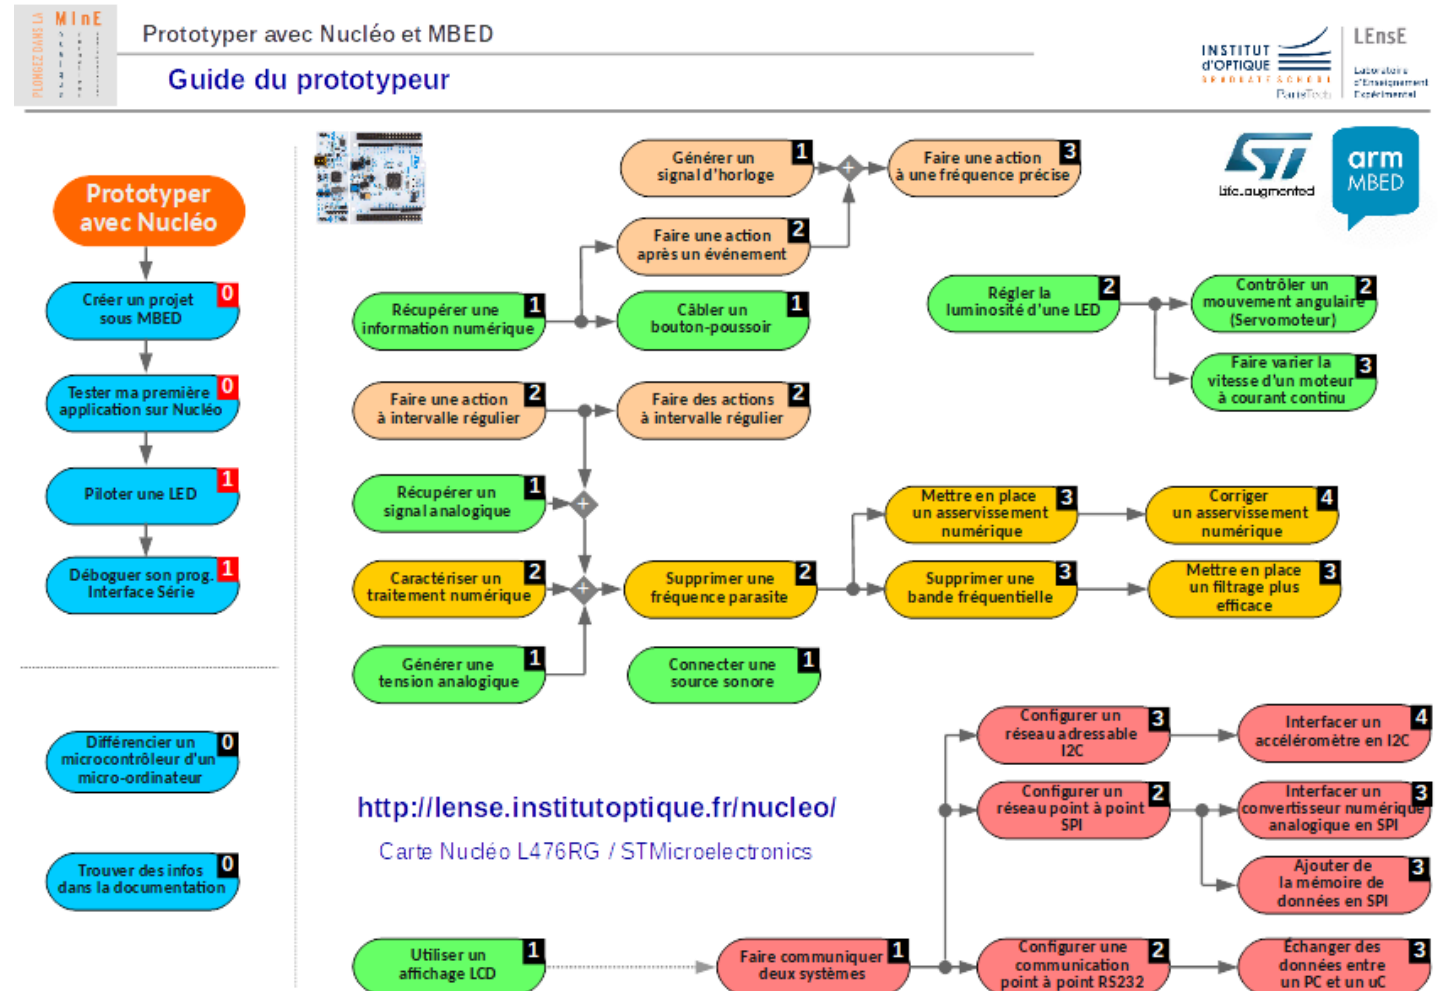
PLONGEZ DANS LA MInE

Prototyper avec Nucléo et MBED

Guide du prototypeur

INSTITUT d'OPTIQUE GRADUATE SCHOOL ParisTech

LEnsE Laboratoire d'Enseignement Expérimental

life.augmented

arm MBED

Prototyper avec Nucléo

Créer un projet sous MBED 0

Tester ma première application sur Nucléo 0

Piloter une LED 1

Déboguer son prog. Interface Série 1

Différencier un microcontrôleur d'un micro-ordinateur 0

Trouver des infos dans la documentation 0

Générer un signal d'horloge 1

Faire une action à une fréquence précise 3

Faire une action après un événement 2

Récupérer une information numérique 1

Câbler un bouton-poussoir 1

Régler la luminosité d'une LED 2

Contrôler un mouvement angulaire (Servomoteur) 2

Faire varier la vitesse d'un moteur à courant continu 3

Faire une action à intervalle régulier 2

Faire des actions à intervalle régulier 2

Récupérer un signal analogique 1

Mettre en place un asservissement numérique 3

Corriger un asservissement numérique 4

Caractériser un traitement numérique 2

Supprimer une fréquence parasite 2

Supprimer une bande fréquentielle 3

Mettre en place un filtrage plus efficace 3

Générer une tension analogique 1

Connecter une source sonore 1

Configurer un réseau adressable I2C 3

Interfacer un accéléromètre en I2C 4

Configurer un réseau point à point SPI 2

Interfacer un convertisseur numérique analogique en SPI 3

Ajouter de la mémoire de données en SPI 3

http://lense.institutoptique.fr/nucleo/

Carte Nucléo L476RG / STMicroelectronics

Utiliser un affichage LCD 1

Faire communiquer deux systèmes 1

Configurer une communication point à point RS232 2

Échanger des données entre un PC et un uC 3